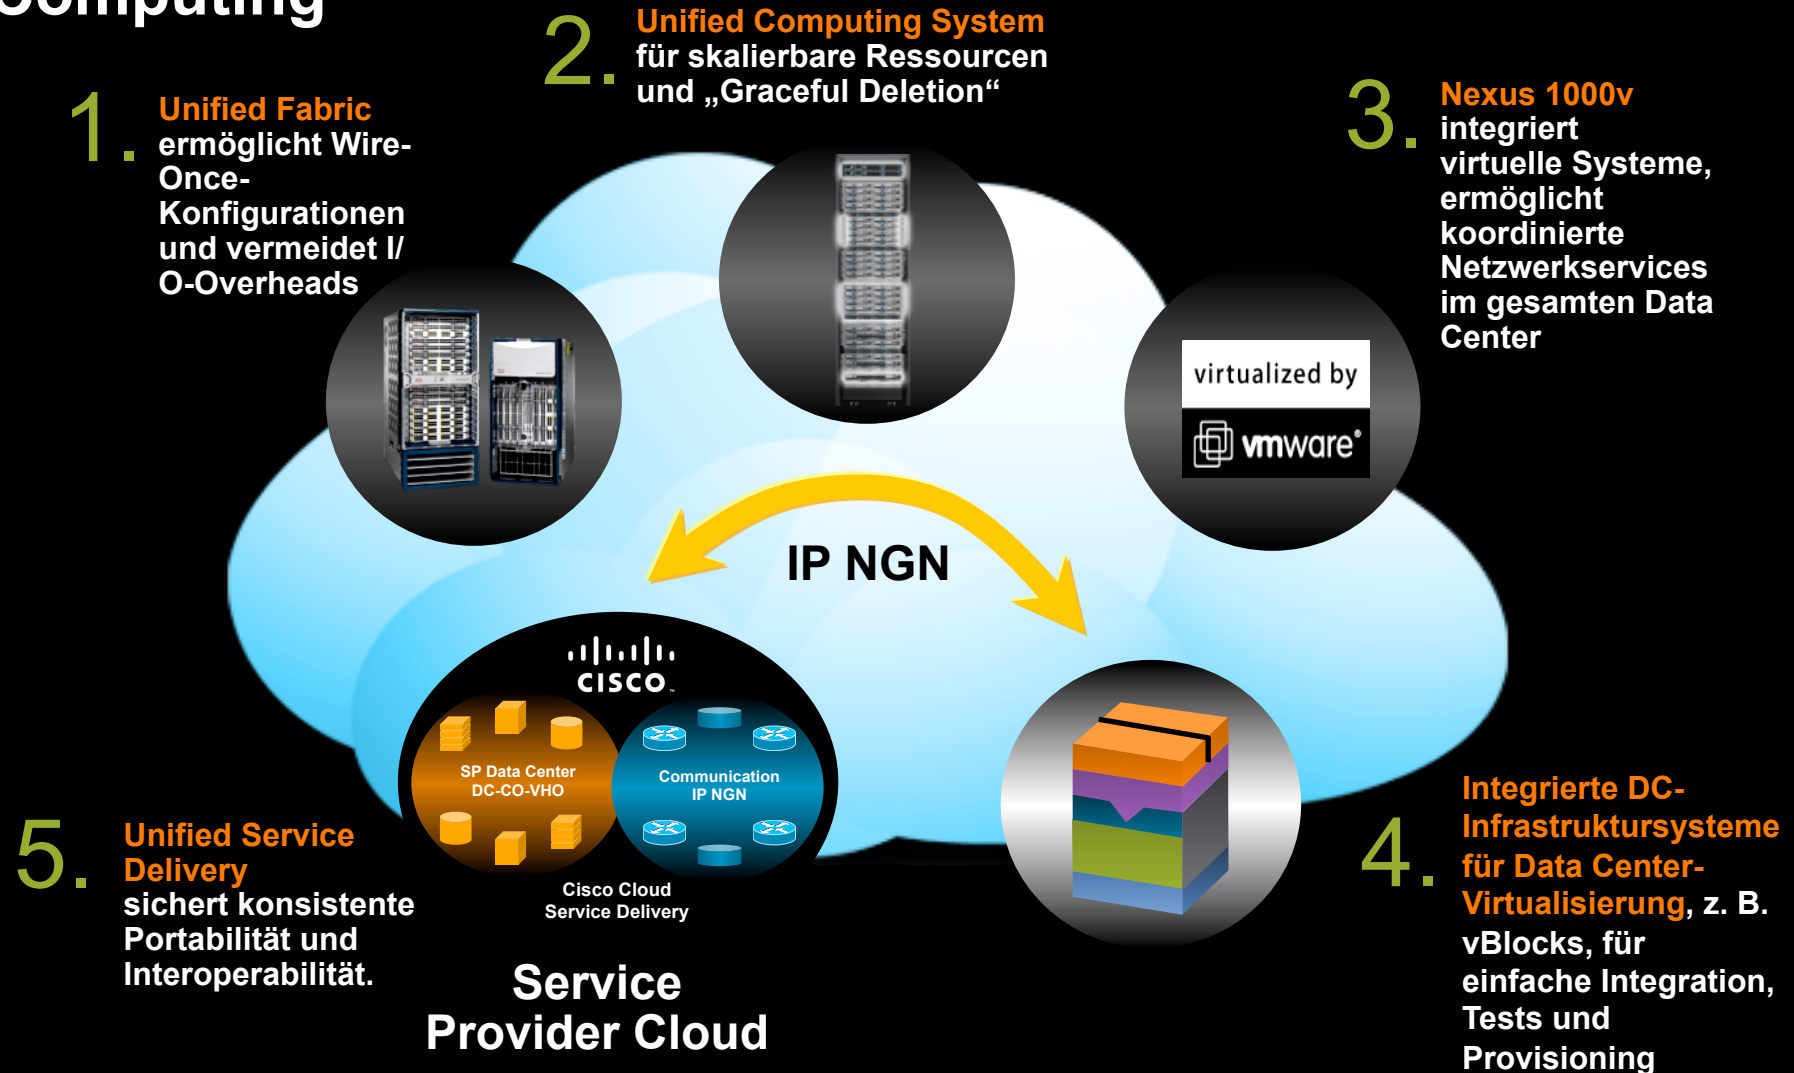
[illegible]omputing

2. Unified Computing System
für skalierbare Ressourcen und „Graceful Deletion“

1. Unified Fabric
ermöglicht Wire-Once-Konfigurationen und vermeidet I/O-Overheads

3. Nexus 1000v
integriert virtuelle Systeme, ermöglicht koordinierte Netzwerkservices im gesamten Data Center

virtualized by
vmware®

IP NGN

cisco

SP Data Center
DC-CO-VHO

Communication
IP NGN

Cisco Cloud
Service Delivery

5. Unified Service Delivery
sichert konsistente Portabilität und Interoperabilität.

Service Provider Cloud

4. Integrierte DC-Infrastruktursysteme für Data Center-Virtualisierung, z. B. vBlocks, für einfache Integration, Tests und Provisioning